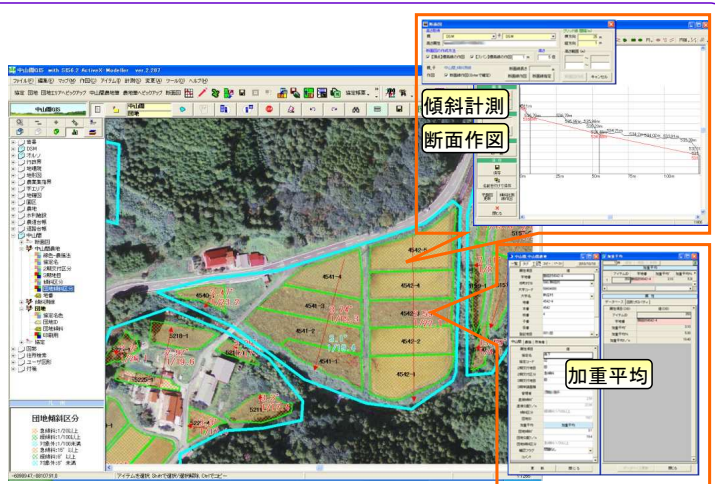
中山間GIS with SIS6.7 ActiveX-Modeller ver.2.2.07

ファイル(F) 編集(E) マップ(M) 作図(D) アイテム(I) 計測(S) 表示(V) ツール(T) ヘルプ(H)

協定 団地 団地エリア・ピックアップ 中山間農地等 農地等ピックアップ 財面図

中山間GIS

中山間
団地

傾斜計測

断面作図

加重平均

4540-4

4540-3

4541-2

4541-1

4542-5

4542-4

4542-3

4542-2

4542-1

4542-6

5218-1

団地傾斜区分

急傾斜(1/20)以上

緩傾斜(1/100)以上

平坦(1/100未満)

急傾斜(15°)以上

緩傾斜(8°)以上

平坦(8°未満)

閉じる

アイテムを選択 Shiftで複数/選択解除 Ctrlでコピー